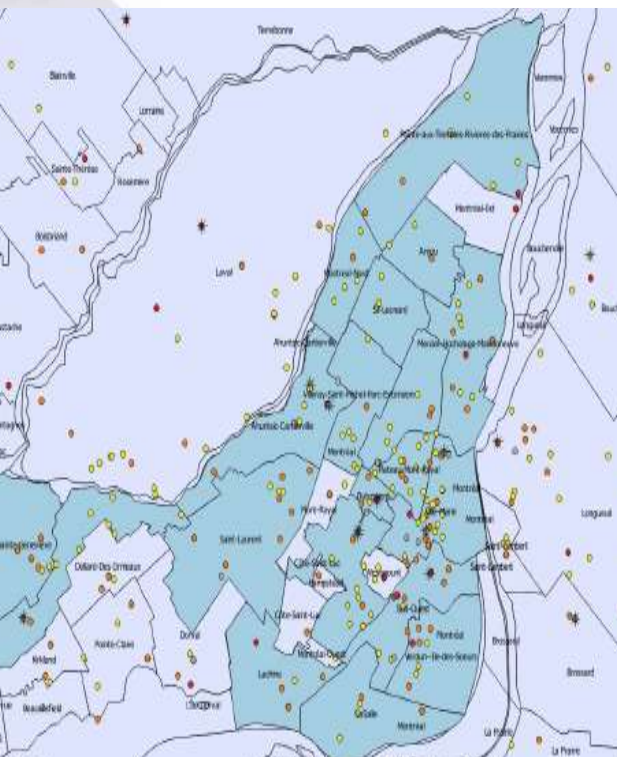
Terrebonne

Blainville

Lorraine

Sainte-Thérèse

Rosemère

Boisbriand

Laval

Repentigny

Varennes

Montréal-Est

Anjou

Montréal-Nord

Saint-Léonard

Boucherville

Longueuil

Ahuntsic-Cartierville

Mercier–Hochelaga-Maisonneuve

Villeray–Saint-Michel–Parc-Extension

Plateau-Mont-Royal

Montréal

Mont-Royal

Saint-Laurent

Ville-Marie

Longueuil

Saint-Lambert

Dollard-Des Ormeaux

Côte-Saint-Luc

Pointe-Claire

Dorval

Kirkland

Beaconsfield

Lachine

LaSalle

Verdun–Île-des-Soeurs

Sud-Ouest

Brossard

La Prairie

Montréal

Côte-Saint-Luc

Montréal-Ouest

Westmount

Hampstead